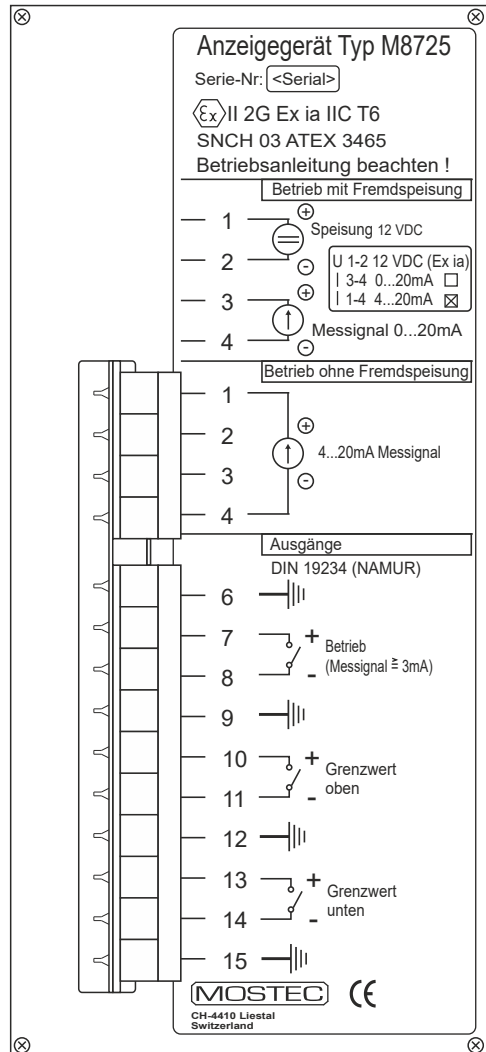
Anzeigegerät Typ M8725

Serie-Nr: <Serial>

$\langle Ex \rangle$ II 2G Ex ia IIC T6

SNCH 03 ATEX 3465

Betriebsanleitung beachten !

Betrieb mit Fremdspeisung

1 ⊕ Speisung 12 VDC

2 ⊖

U 1-2 12 VDC (Ex ia)
I 3-4 0...20mA ☐
I 1-4 4...20mA ☒

3 ⊕

4 ⊖ Messignal 0...20mA

Betrieb ohne Fremdspeisung

1 ⊕

2 4...20mA Messignal

3 ⊖

4

Ausgänge

DIN 19234 (NAMUR)

6

7 + Betrieb

8 - (Messignal ≧ 3mA)

9

10 + Grenzwert oben

11 -

12

13 + Grenzwert unten

14 -

15

MOSTEC CE

CH-4410 Liestal
Switzerland